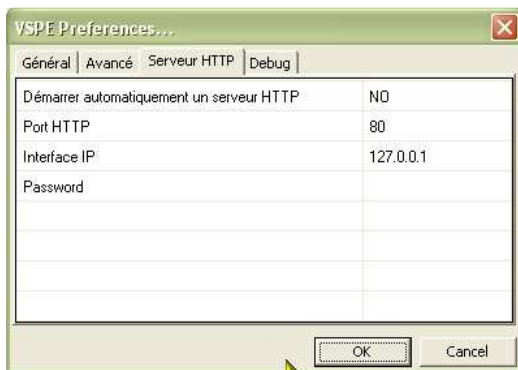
VSPE Preferences...

Général | Avancé | Serveur HTTP | Debug

| | |
|---|---|
| Démarrer automatiquement un serveur HTTP | NO |
| Port HTTP | 80 |
| Interface IP | 127.0.0.1 |
| Password | |

OK Cancel